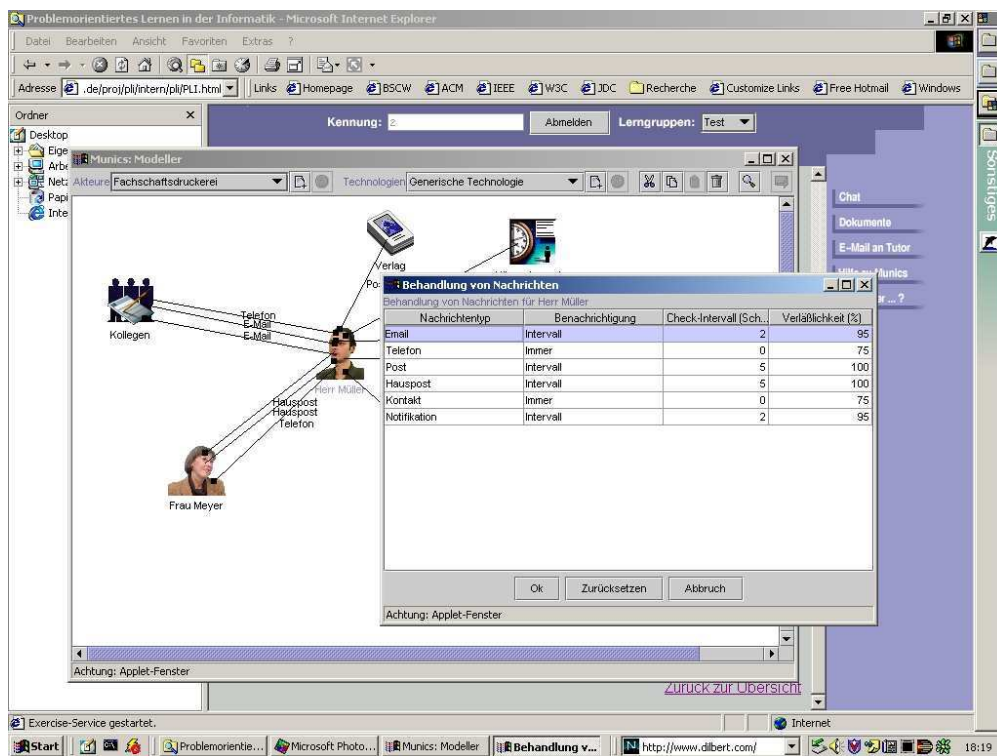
Problemorientiertes Lernen in der Informatik - Microsoft Internet Explorer

Datei Bearbeiten Ansicht Favoriten Extras ?

Adresse .de/proj/pli/intern/pli/PLI.html

Links Homepage BSCW ACM IEEE W3C JDC Recherche Customize Links Free Hotmail Windows

Ordner

Desktop

Eige

Arbe

Netz

Papi

Inte

Kennung: 2

Abmelden

Lerngruppen: Test

Munics: Modeller

Akteure Fachschaftsdruckerei

Technologien Generische Technologie

Verlag

Po

Telefon

E-Mail

E-Mail

Kollegen

Herr Müller

Hauspost

Hauspost

Telefon

Frau Meyer

Achtung: Applet-Fenster

Chat

Dokumente

E-Mail an Tutor

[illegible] Munics

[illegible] ...?

Zurück zur Übersicht

Sonstiges

Behandlung von Nachrichten

Behandlung von Nachrichten für Herr Müller

| Nachrichtentyp | Benachrichtigung | Check-Intervall (Sch... | Verläßlichkeit (%) |
|---|---|---|---|
| Email | Intervall | 2 | 95 |
| Telefon | Immer | 0 | 75 |
| Post | Intervall | 5 | 100 |
| Hauspost | Intervall | 5 | 100 |
| Kontakt | Immer | 0 | 75 |
| Notifikation | Intervall | 2 | 95 |

Ok

Zurücksetzen

Abbruch

Achtung: Applet-Fenster

Exercise-Service gestartet.

Internet

Start

Problemorientie...

Microsoft Photo...

Munics: Modeller

Behandlung v...

http://www.dilbert.com/

18:19